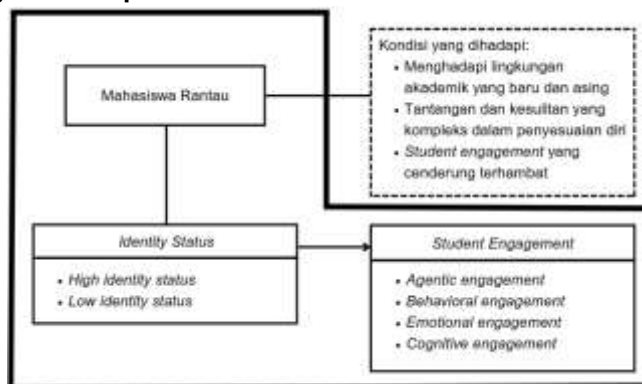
Mahasiswa Rantau

Kondisi yang dihadapi:
• Menghadapi lingkungan akademik yang baru dan asing
• Tantangan dan kesulitan yang kompleks dalam penyesuaian diri
• Student engagement yang cenderung terhambat

Identity Status
• High identity status
• Low identity status

Student Engagement
• Agentic engagement
• Behavioral engagement
• Emotional engagement
• Cognitive engagement